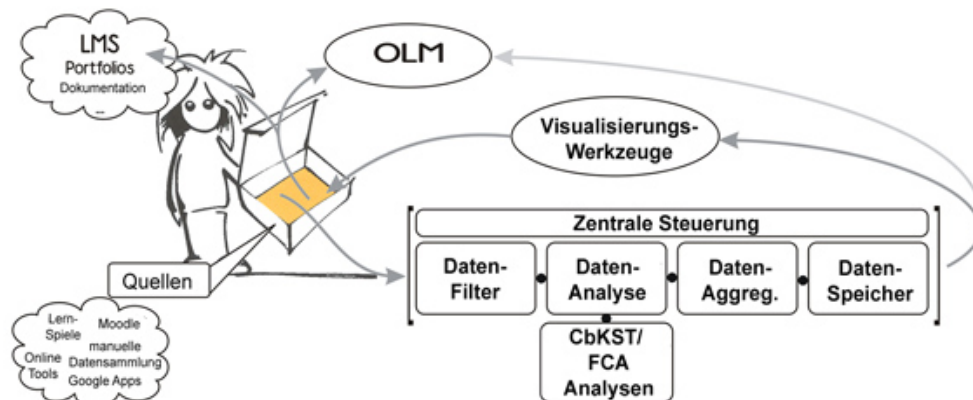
LMS
Portfolios
Dokumentation
...

OLM

Visualisierungs-Werkzeuge

Zentrale Steuerung

| Daten-Filter | Daten-Analyse | Daten-Aggreg. | Daten-Speicher |
|---|---|---|---|

CbKST/
FCA
Analysen

Quellen

Lern-Spiele
Moodle
manuelle Datensammlung
Online Tools
Google Apps